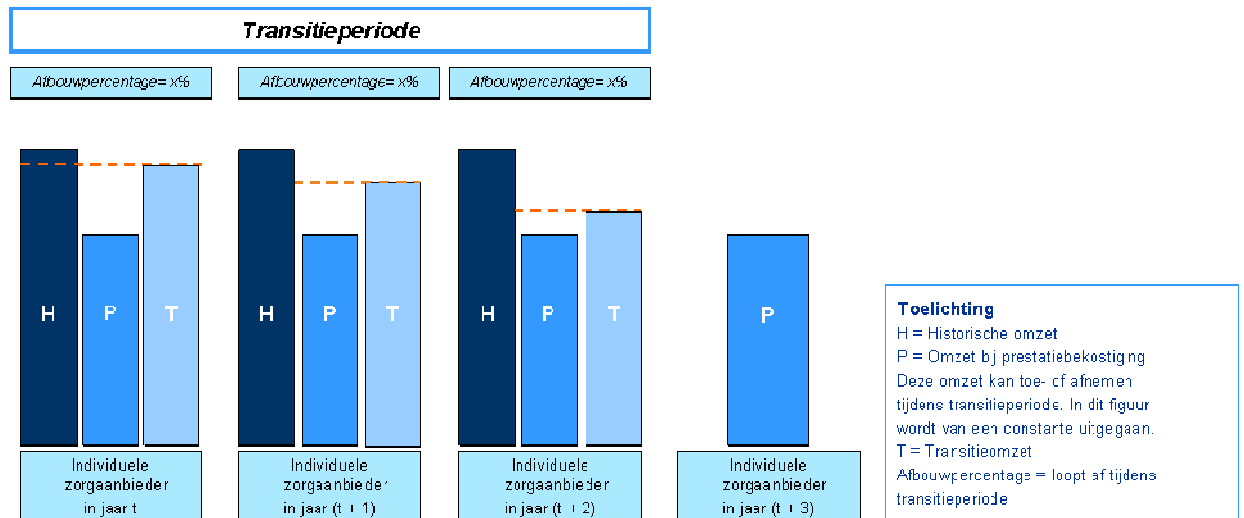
Transitieperiode

Afbouwpercentage= x%

Afbouwpercentage= x%

Afbouwpercentage= x%

H P T

H P T

H P T

P

Individuele zorgaanbieder in jaar t

Individuele zorgaanbieder in jaar (t + 1)

Individuele zorgaanbieder in jaar (t + 2)

Individuele zorgaanbieder in jaar (t + 3)

Toelichting
H = Historische omzet
P = Omzet bij prestatiebekostiging
Deze omzet kan toe- of afnemen tijdens transitieperiode. In dit figuur wordt van een constante uitgegaan.
T = Transitieomzet
Afbouwpercentage = loopt af tijdens transitieperiode